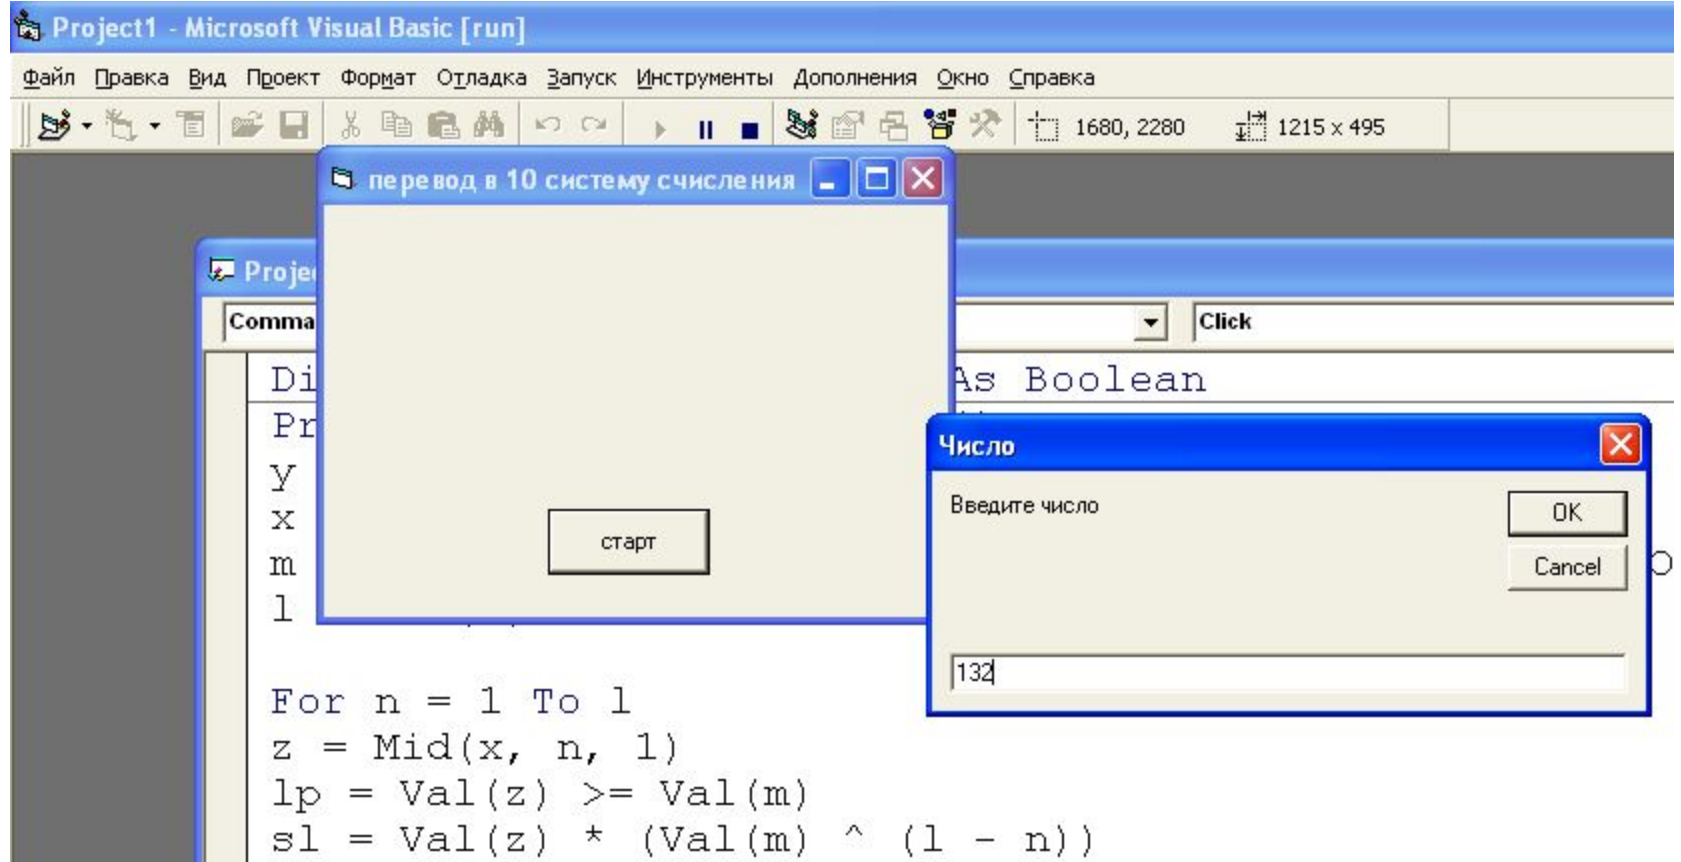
Project1 - Microsoft Visual Basic [run]

Файл Правка Вид Проект Формат Отладка Запуск Инструменты Дополнения Окно Справка

1680, 2280 1215 x 495

перевод в 10 систему счисления

старт

Proje

Comma

Click

Di
As Boolean
Pr
y
x
m
l

Число

Введите число

OK

Cancel

132

For n = 1 To l
z = Mid(x, n, 1)
lp = Val(z) >= Val(m)
sl = Val(z) * (Val(m) ^ (l - n))